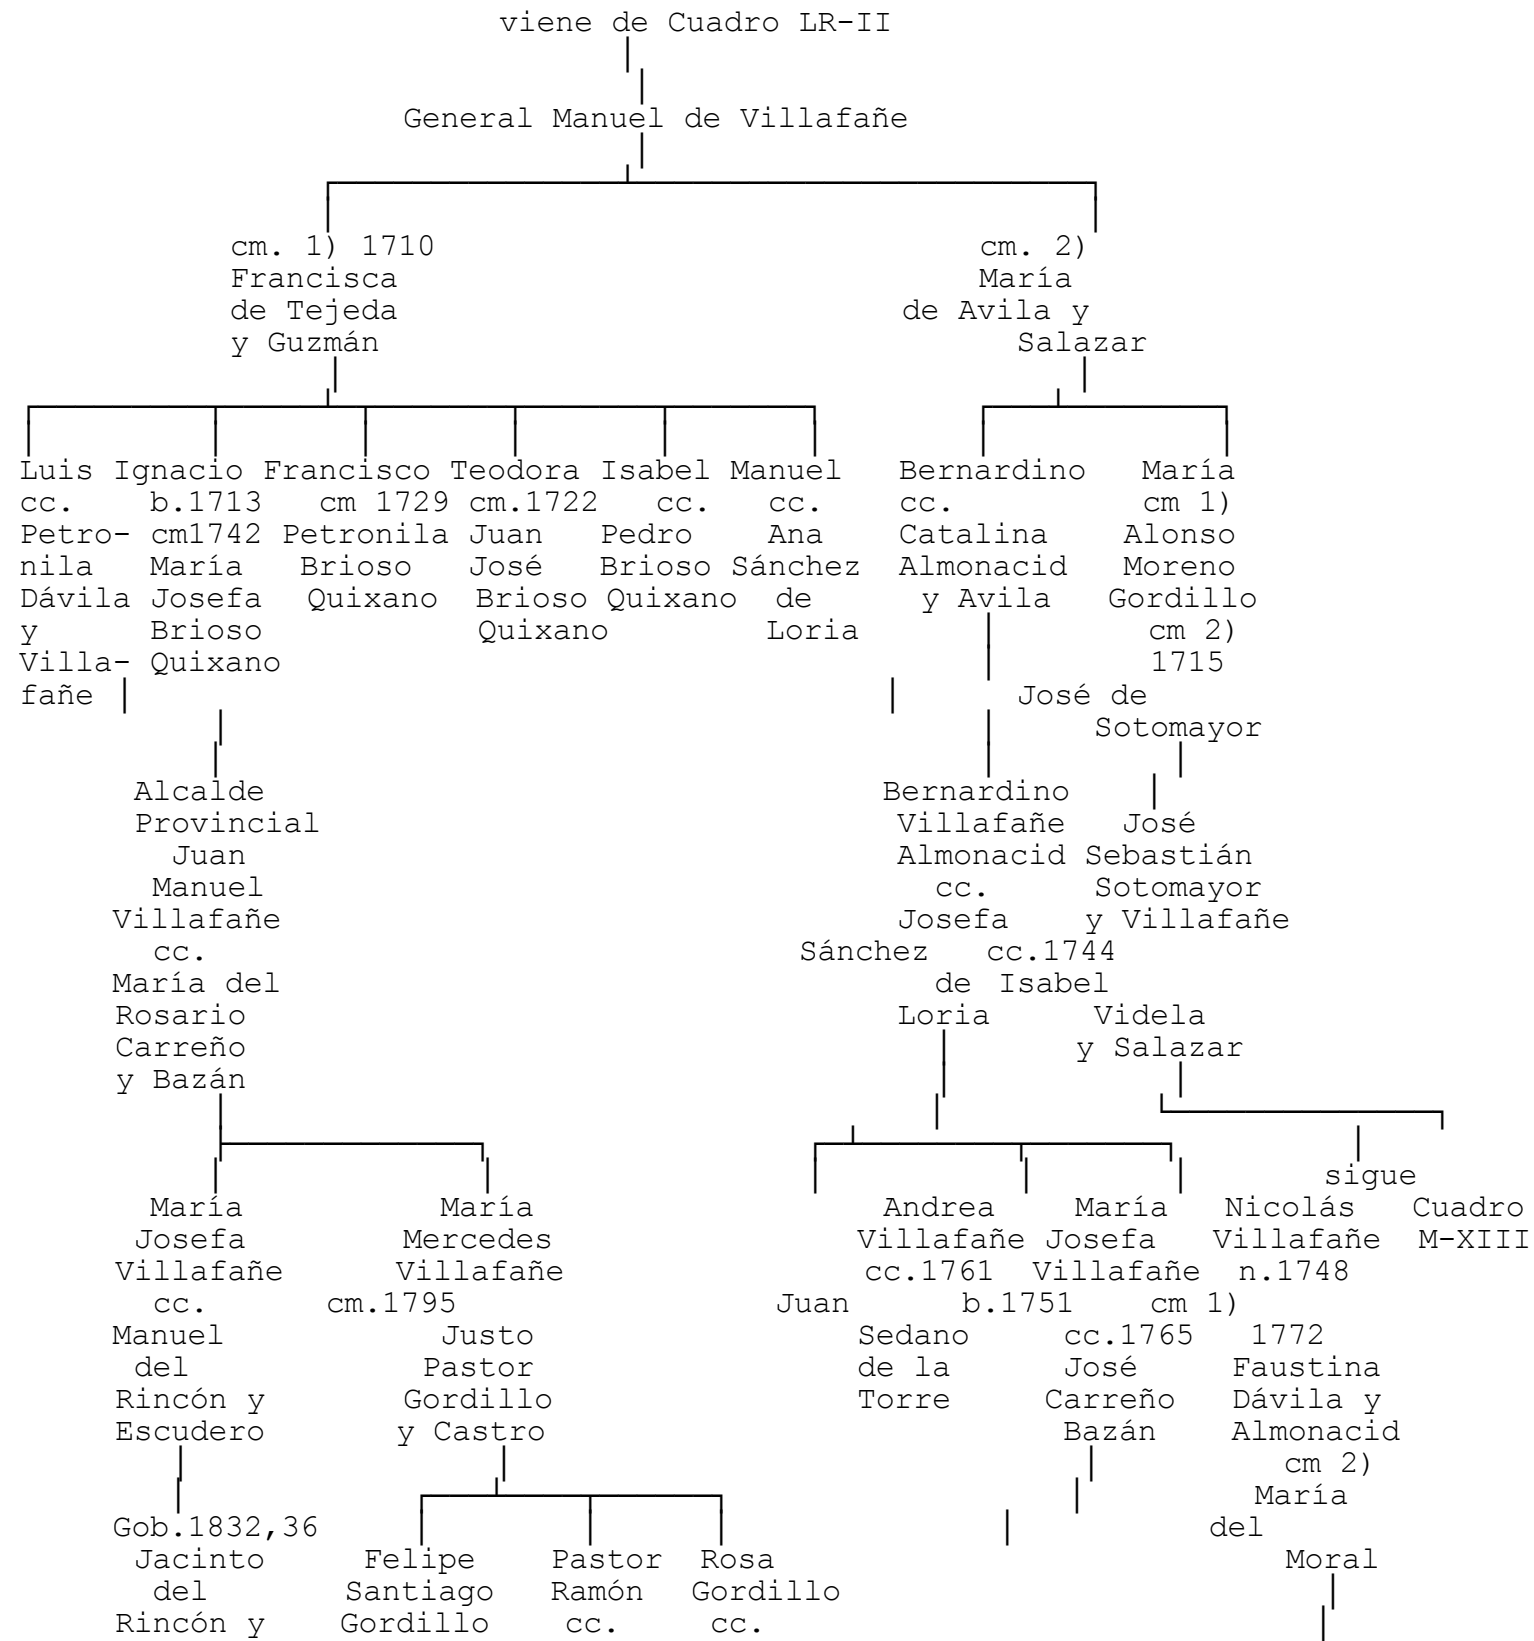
viene de Cuadro LR-II

General Manuel de Villafañe

cm. 1) 1710
Francisca
de Tejeda
y Guzmán

cm. 2)
María
de Avila y
Salazar

Luis
cc.
Petronila
Dávila
y
Villafañe

Ignacio
b.1713
cm1742
María
Josefa
Brioso
Quixano

Francisco
cm 1729
Petronila
Brioso
Quixano

Teodora
cm.1722
Juan
José
Brioso
Quixano

Isabel
cc.
Pedro
Brioso
Quixano

Manuel
cc.
Ana
Sánchez
de
Loria

Bernardino
cc.
Catalina
Almonacid
y Avila

María
cm 1)
Alonso
Moreno
Gordillo
cm 2)
1715
José de
Sotomayor

Alcalde
Provincial
Juan
Manuel
Villafañe
cc.
María del
Rosario
Carreño
y Bazán

Bernardino
Villafañe
Almonacid
cc.
Josefa
Sánchez
de
Loria

José
Sebastián
Sotomayor
y Villafañe
cc.1744
Isabel
Videla
y Salazar

María
Josefa
Villafañe
cc.
Manuel
del
Rincón y
Escudero

María
Mercedes
Villafañe
cm.1795
Justo
Pastor
Gordillo
y Castro

Andrea
Villafañe
cc.1761
Juan
Sedano
de la
Torre

María
Josefa
Villafañe
b.1751
cc.1765
José
Carreño
Bazán

Nicolás
Villafañe
n.1748
cm 1)
1772
Faustina
Dávila y
Almonacid
cm 2)
María
del
Moral

sigue
Cuadro
M-XIII

Gob.1832,36
Jacinto
del
Rincón y

Felipe
Santiago
Gordillo

Pastor
Ramón
cc.

Rosa
Gordillo
cc.